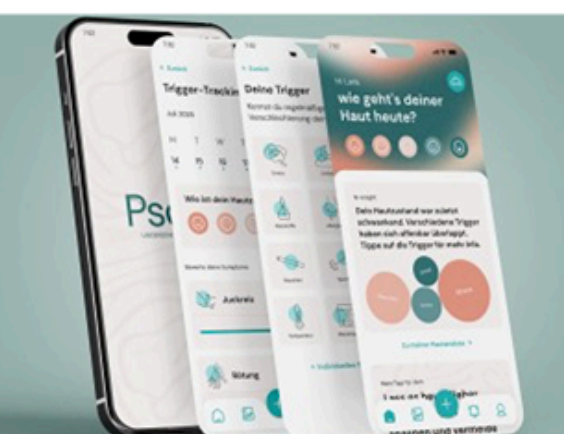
Ps

< Zurück
Trigger-Tracking
Juli 2024
M T W
14 15 16
Wie ist dein Haut
Bewerte deine Symptome
Juckreiz
Rötung

Deine Trigger
Kennst du regelmäßig
Verschlechterung de
Stress
Kosmetik
Rauchen
Schwitzen
+ Individuellen Trigger

Hi Lara,
wie geht's deiner Haut heute?
Dein Hautzustand war zuletzt schwankend. Verschiedene Trigger haben sich offenbar überlappt. Tippe auf die Trigger für mehr Info.
Stress
Zu meinen Hautwerten >
Dein Tipp für dich
Trigger erkennen und vermeiden